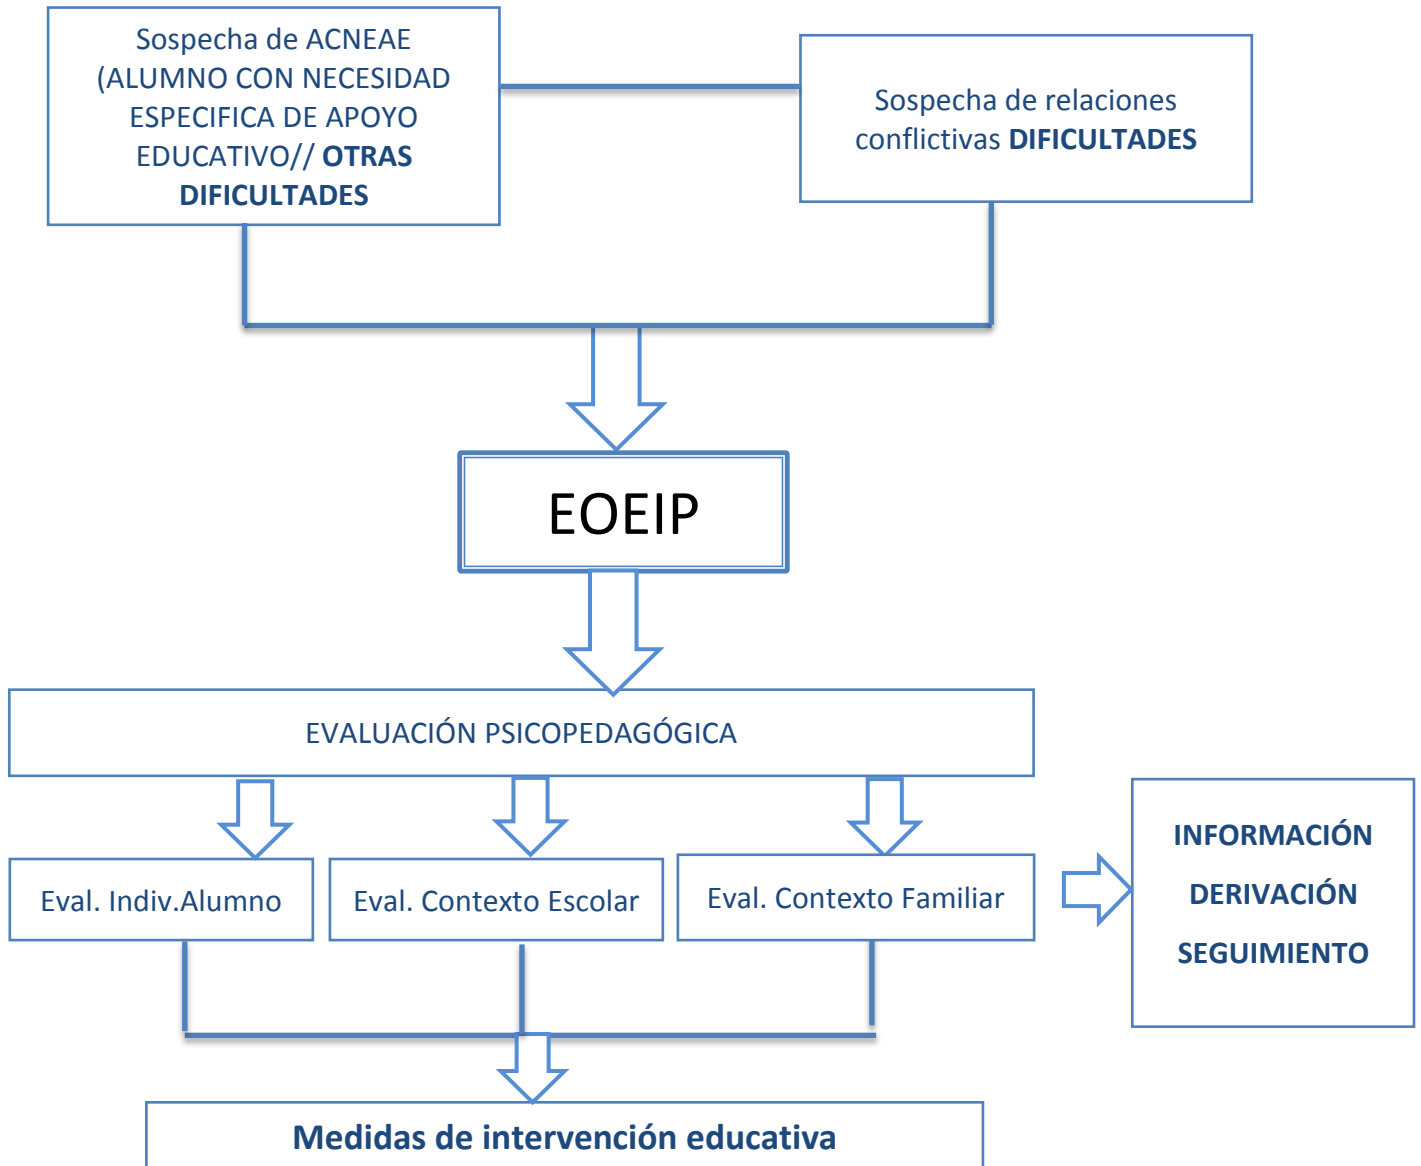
Sospecha de ACNEAE (ALUMNO CON NECESIDAD ESPECIFICA DE APOYO EDUCATIVO// OTRAS DIFICULTADES

Sospecha de relaciones conflictivas DIFICULTADES

EOEIP

EVALUACIÓN PSICOPEDAGÓGICA

Eval. Indiv.Alumno

Eval. Contexto Escolar

Eval. Contexto Familiar

INFORMACIÓN
DERIVACIÓN
SEGUIMIENTO

Medidas de intervención educativa